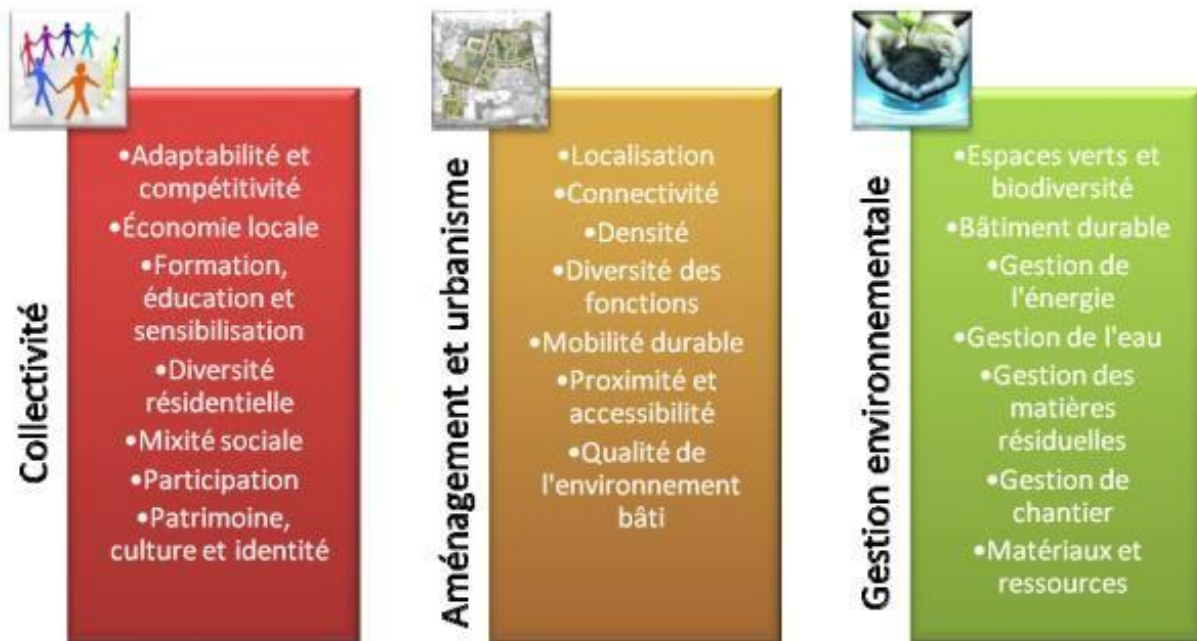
Collectivité

•Adaptabilité et compétitivité
•Économie locale
•Formation, éducation et sensibilisation
•Diversité résidentielle
•Mixité sociale
•Participation
•Patrimoine, culture et identité

Aménagement et urbanisme

•Localisation
•Connectivité
•Densité
•Diversité des fonctions
•Mobilité durable
•Proximité et accessibilité
•Qualité de l'environnement bâti

Gestion environnementale

•Espaces verts et biodiversité
•Bâtiment durable
•Gestion de l'énergie
•Gestion de l'eau
•Gestion des matières résiduelles
•Gestion de chantier
•Matériaux et ressources